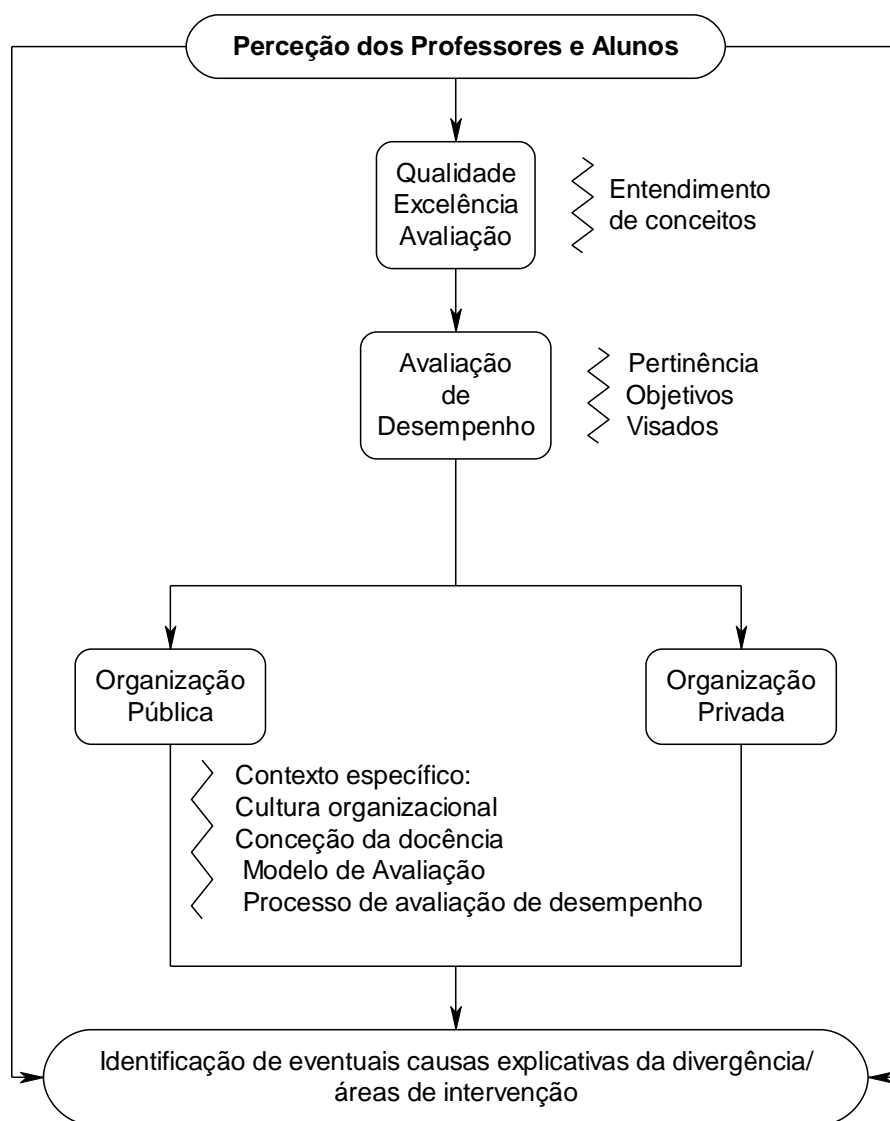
Perceção dos Professores e Alunos

Qualidade
Excelência
Avaliação

Entendimento de conceitos

Avaliação de Desempenho

Pertinência
Objetivos
Visados

Organização Pública

Organização Privada

Contexto específico:
Cultura organizacional
Conceção da docência
Modelo de Avaliação
Processo de avaliação de desempenho

Identificação de eventuais causas explicativas da divergência/ áreas de intervenção